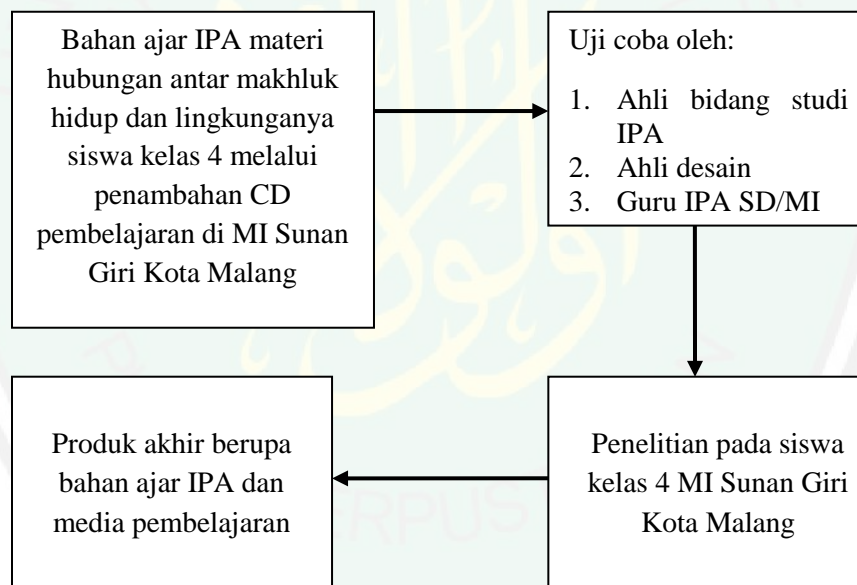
Bahan ajar IPA materi hubungan antar makhluk hidup dan lingkunganya siswa kelas 4 melalui penambahan CD pembelajaran di MI Sunan Giri Kota Malang

Uji coba oleh:

1. Ahli bidang studi IPA
2. Ahli desain
3. Guru IPA SD/MI

Penelitian pada siswa kelas 4 MI Sunan Giri Kota Malang

Produk akhir berupa bahan ajar IPA dan media pembelajaran